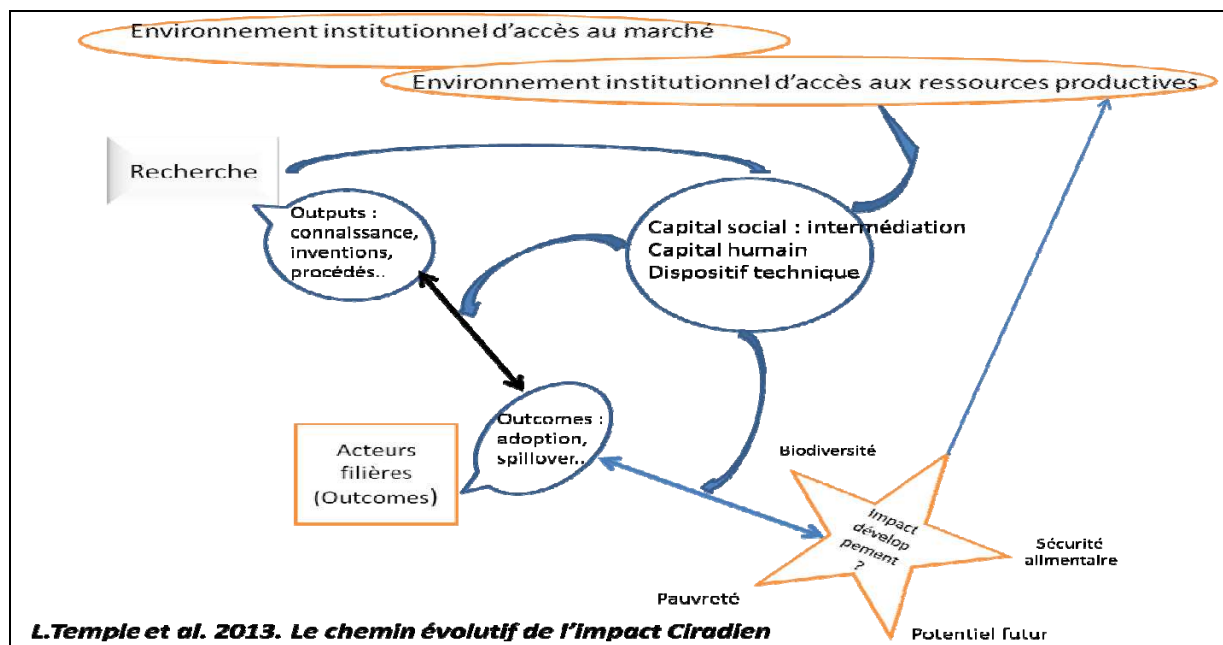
Environnement institutionnel d'accès au marché

Environnement institutionnel d'accès aux ressources productives

Recherche

Outputs : connaissance, inventions, procédés..

Capital social : intermédiation
Capital humain
Dispositif technique

Outcomes : adoption, spillover..

Acteurs filières (Outcomes)

Biodiversité

Impact dévelop pement ?

Sécurité alimentaire

Pauvreté

Potentiel futur

L.Temple et al. 2013. Le chemin évolutif de l'impact Ciradien